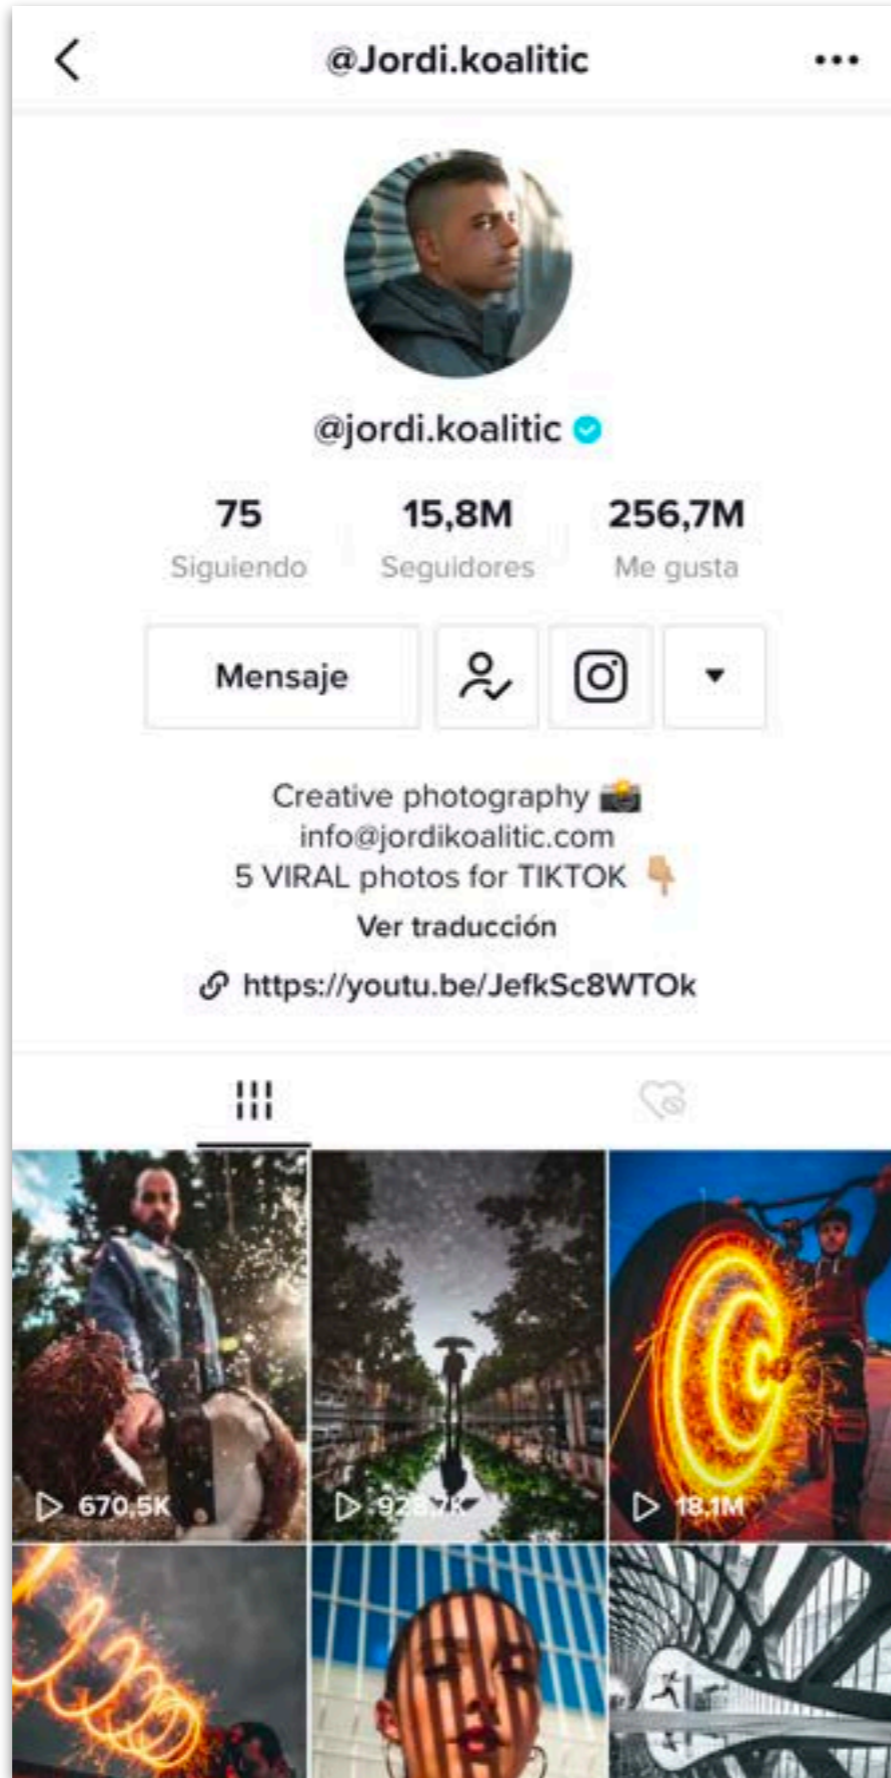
@Jordi.koalitic

@jordi.koalitic

75
Siguiendo

15,8M
Seguidores

256,7M
Me gusta

Mensaje

Creative photography 📸
info@jordikoalitic.com
5 VIRAL photos for TIKTOK 👇
Ver traducción

https://youtu.be/JefkSc8WTOk

670,5K

928,7K

18,1M